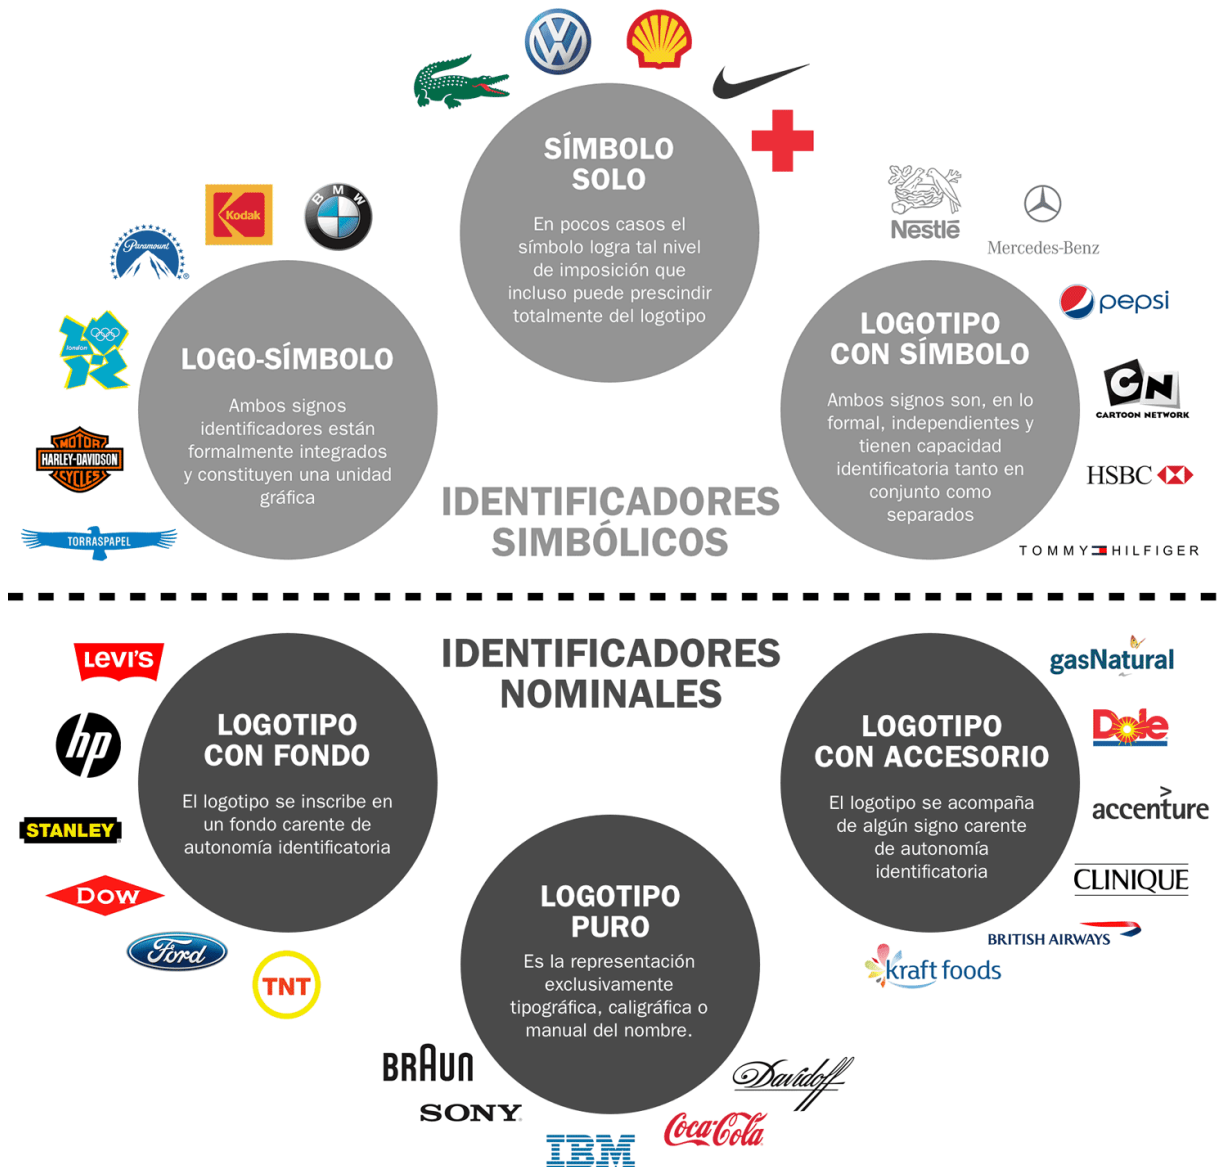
SÍMBOLO SOLO

En pocos casos el símbolo logra tal nivel de imposición que incluso puede prescindir totalmente del logotipo

Kodak

BMW

Paramount

london

LOGO-SÍMBOLO

Ambos signos identificadores están formalmente integrados y constituyen una unidad gráfica

MOTOR HARLEY-DAVIDSON CYCLES

TORRASPAPEL

Nestlé

Mercedes-Benz

pepsi

LOGOTIPO CON SÍMBOLO

Ambos signos son, en lo formal, independientes y tienen capacidad identificatoria tanto en conjunto como separados

CN CARTOON NETWORK

HSBC

TOMMY HILFIGER

IDENTIFICADORES SIMBÓLICOS

IDENTIFICADORES NOMINALES

Levi's

hp

STANLEY

DOW

Ford

TNT

LOGOTIPO CON FONDO

El logotipo se inscribe en un fondo carente de autonomía identificatoria

LOGOTIPO PURO

Es la representación exclusivamente tipográfica, caligráfica o manual del nombre.

BRAUN

SONY

IBM

Coca-Cola

Davidoff

gasNatural

Dole

accenture

CLINIQUE

BRITISH AIRWAYS

kraft foods

LOGOTIPO CON ACCESORIO

El logotipo se acompaña de algún signo carente de autonomía identificatoria